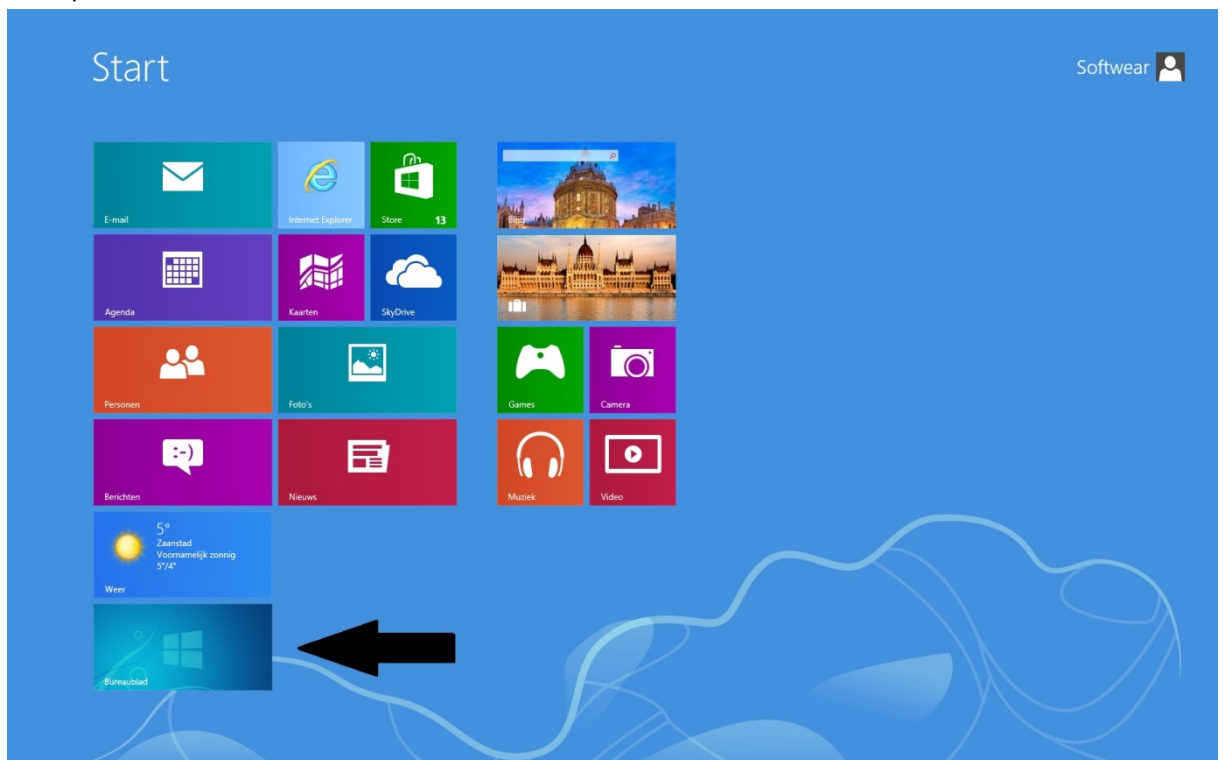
Start

Softwear

E-mail

Internet Explorer

Store 13

Bing

Agenda

Kaarten

SkyDrive

Personen

Foto's

Games

Camera

Berichten

Nieuws

Muziek

Video

5°
Zaanstad
Voornamelijk zonnig
5°/4°
Weer

Bureaublad